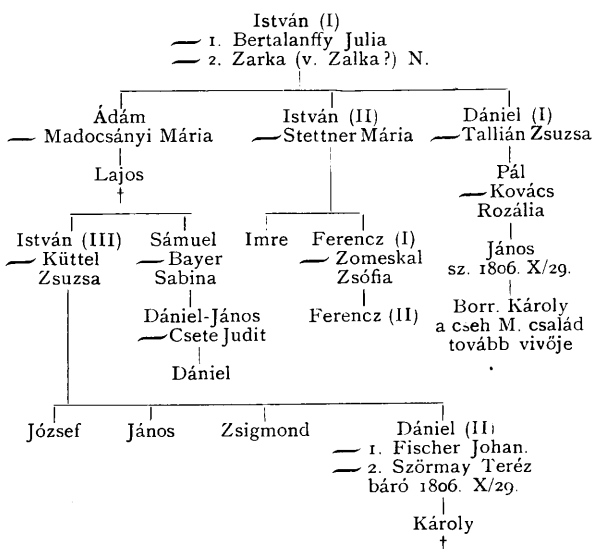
István (I)
— 1. Bertalanffy Julia
— 2. Zarka (v. Zalka?) N.

Ádám
— Madocsányi Mária

Lajos
†

István (II)
— Stettner Mária

Dániel (I)
— Tallián Zsuzsa

Pál
— Kovács Rozália

János
sz. 1806. X/29.

Borr. Károly
a cseh M. család tovább vivője

István (III)
— Küttel Zsuzsa

Sámuel
— Bayer Sabina

Dániel-János
— Csete Judit

Dániel

Imre

Ferencz (I)
— Zomeskal Zsófia

Ferencz (II)

József

János

Zsigmond

Dániel (II)
— 1. Fischer Johan.
— 2. Szörmay Teréz báró 1806. X/29.

Károly
†